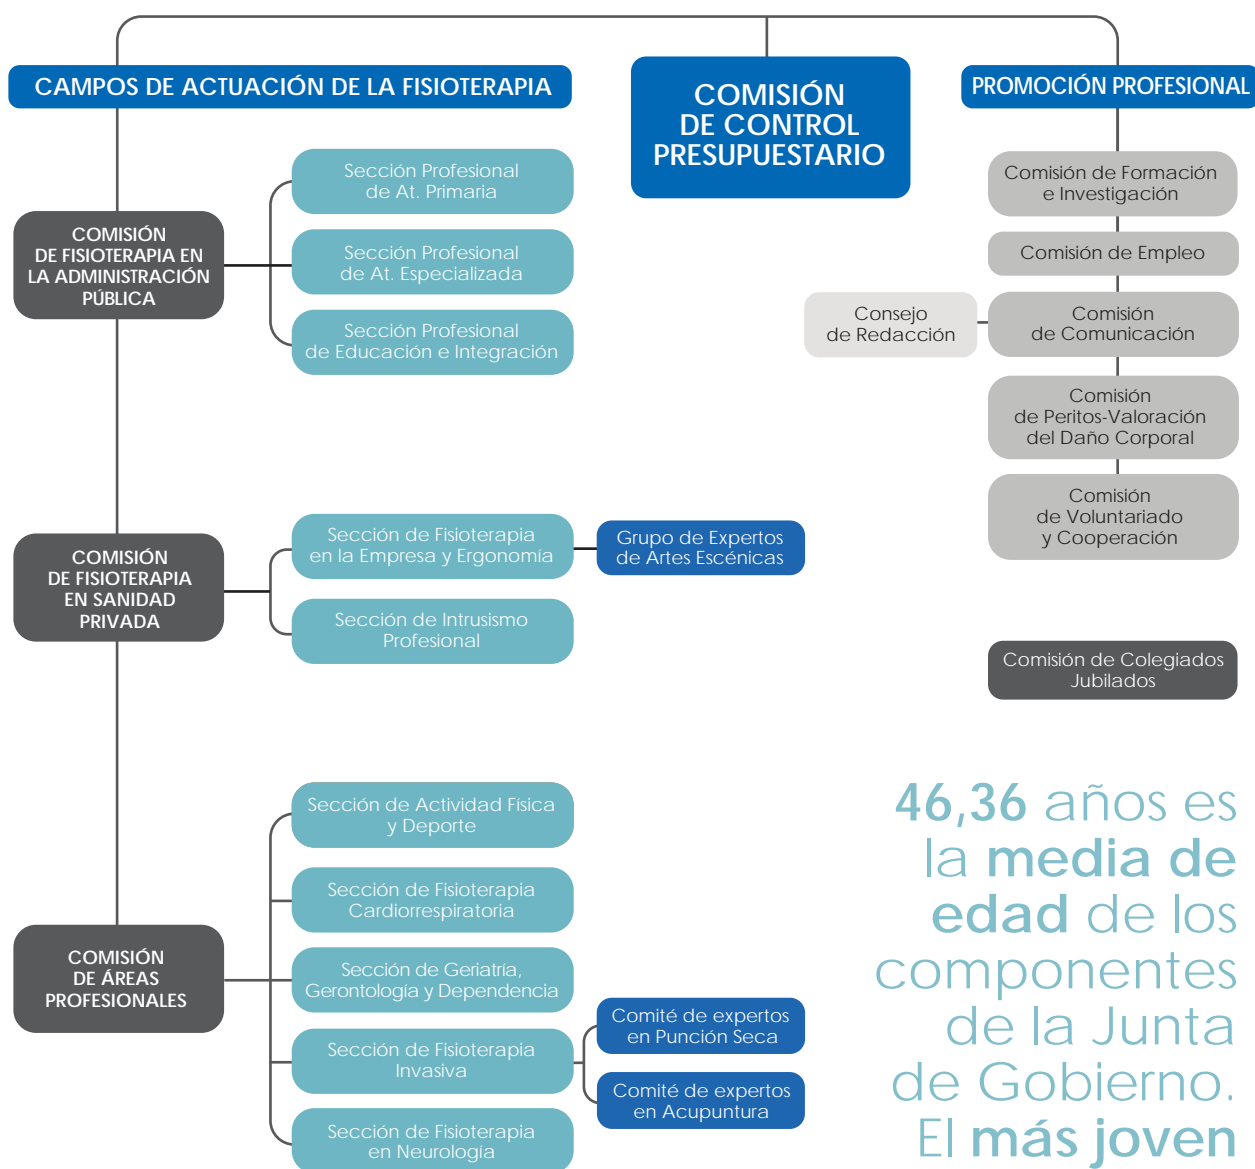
CAMPOS DE ACTUACIÓN DE LA FISIOTERAPIA

COMISIÓN DE CONTROL PRESUPUESTARIO

PROMOCIÓN PROFESIONAL

COMISIÓN DE FISIOTERAPIA EN LA ADMINISTRACIÓN PÚBLICA

Sección Profesional de At. Primaria

Sección Profesional de At. Especializada

Sección Profesional de Educación e Integración

Comisión de Formación e Investigación

Comisión de Empleo

Consejo de Redacción

Comisión de Comunicación

Comisión de Peritos-Valoración del Daño Corporal

Comisión de Voluntariado y Cooperación

COMISIÓN DE FISIOTERAPIA EN SANIDAD PRIVADA

Sección de Fisioterapia en la Empresa y Ergonomía

Grupo de Expertos de Artes Escénicas

Sección de Intrusismo Profesional

Comisión de Colegiados Jubilados

COMISIÓN DE ÁREAS PROFESIONALES

Sección de Actividad Física y Deporte

Sección de Fisioterapia Cardiorrespiratoria

Sección de Geriatría, Gerontología y Dependencia

Sección de Fisioterapia Invasiva

Comité de expertos en Punción Seca

Comité de expertos en Acupuntura

Sección de Fisioterapia en Neurología

46,36 años es la media de edad de los componentes de la Junta de Gobierno. El más joven